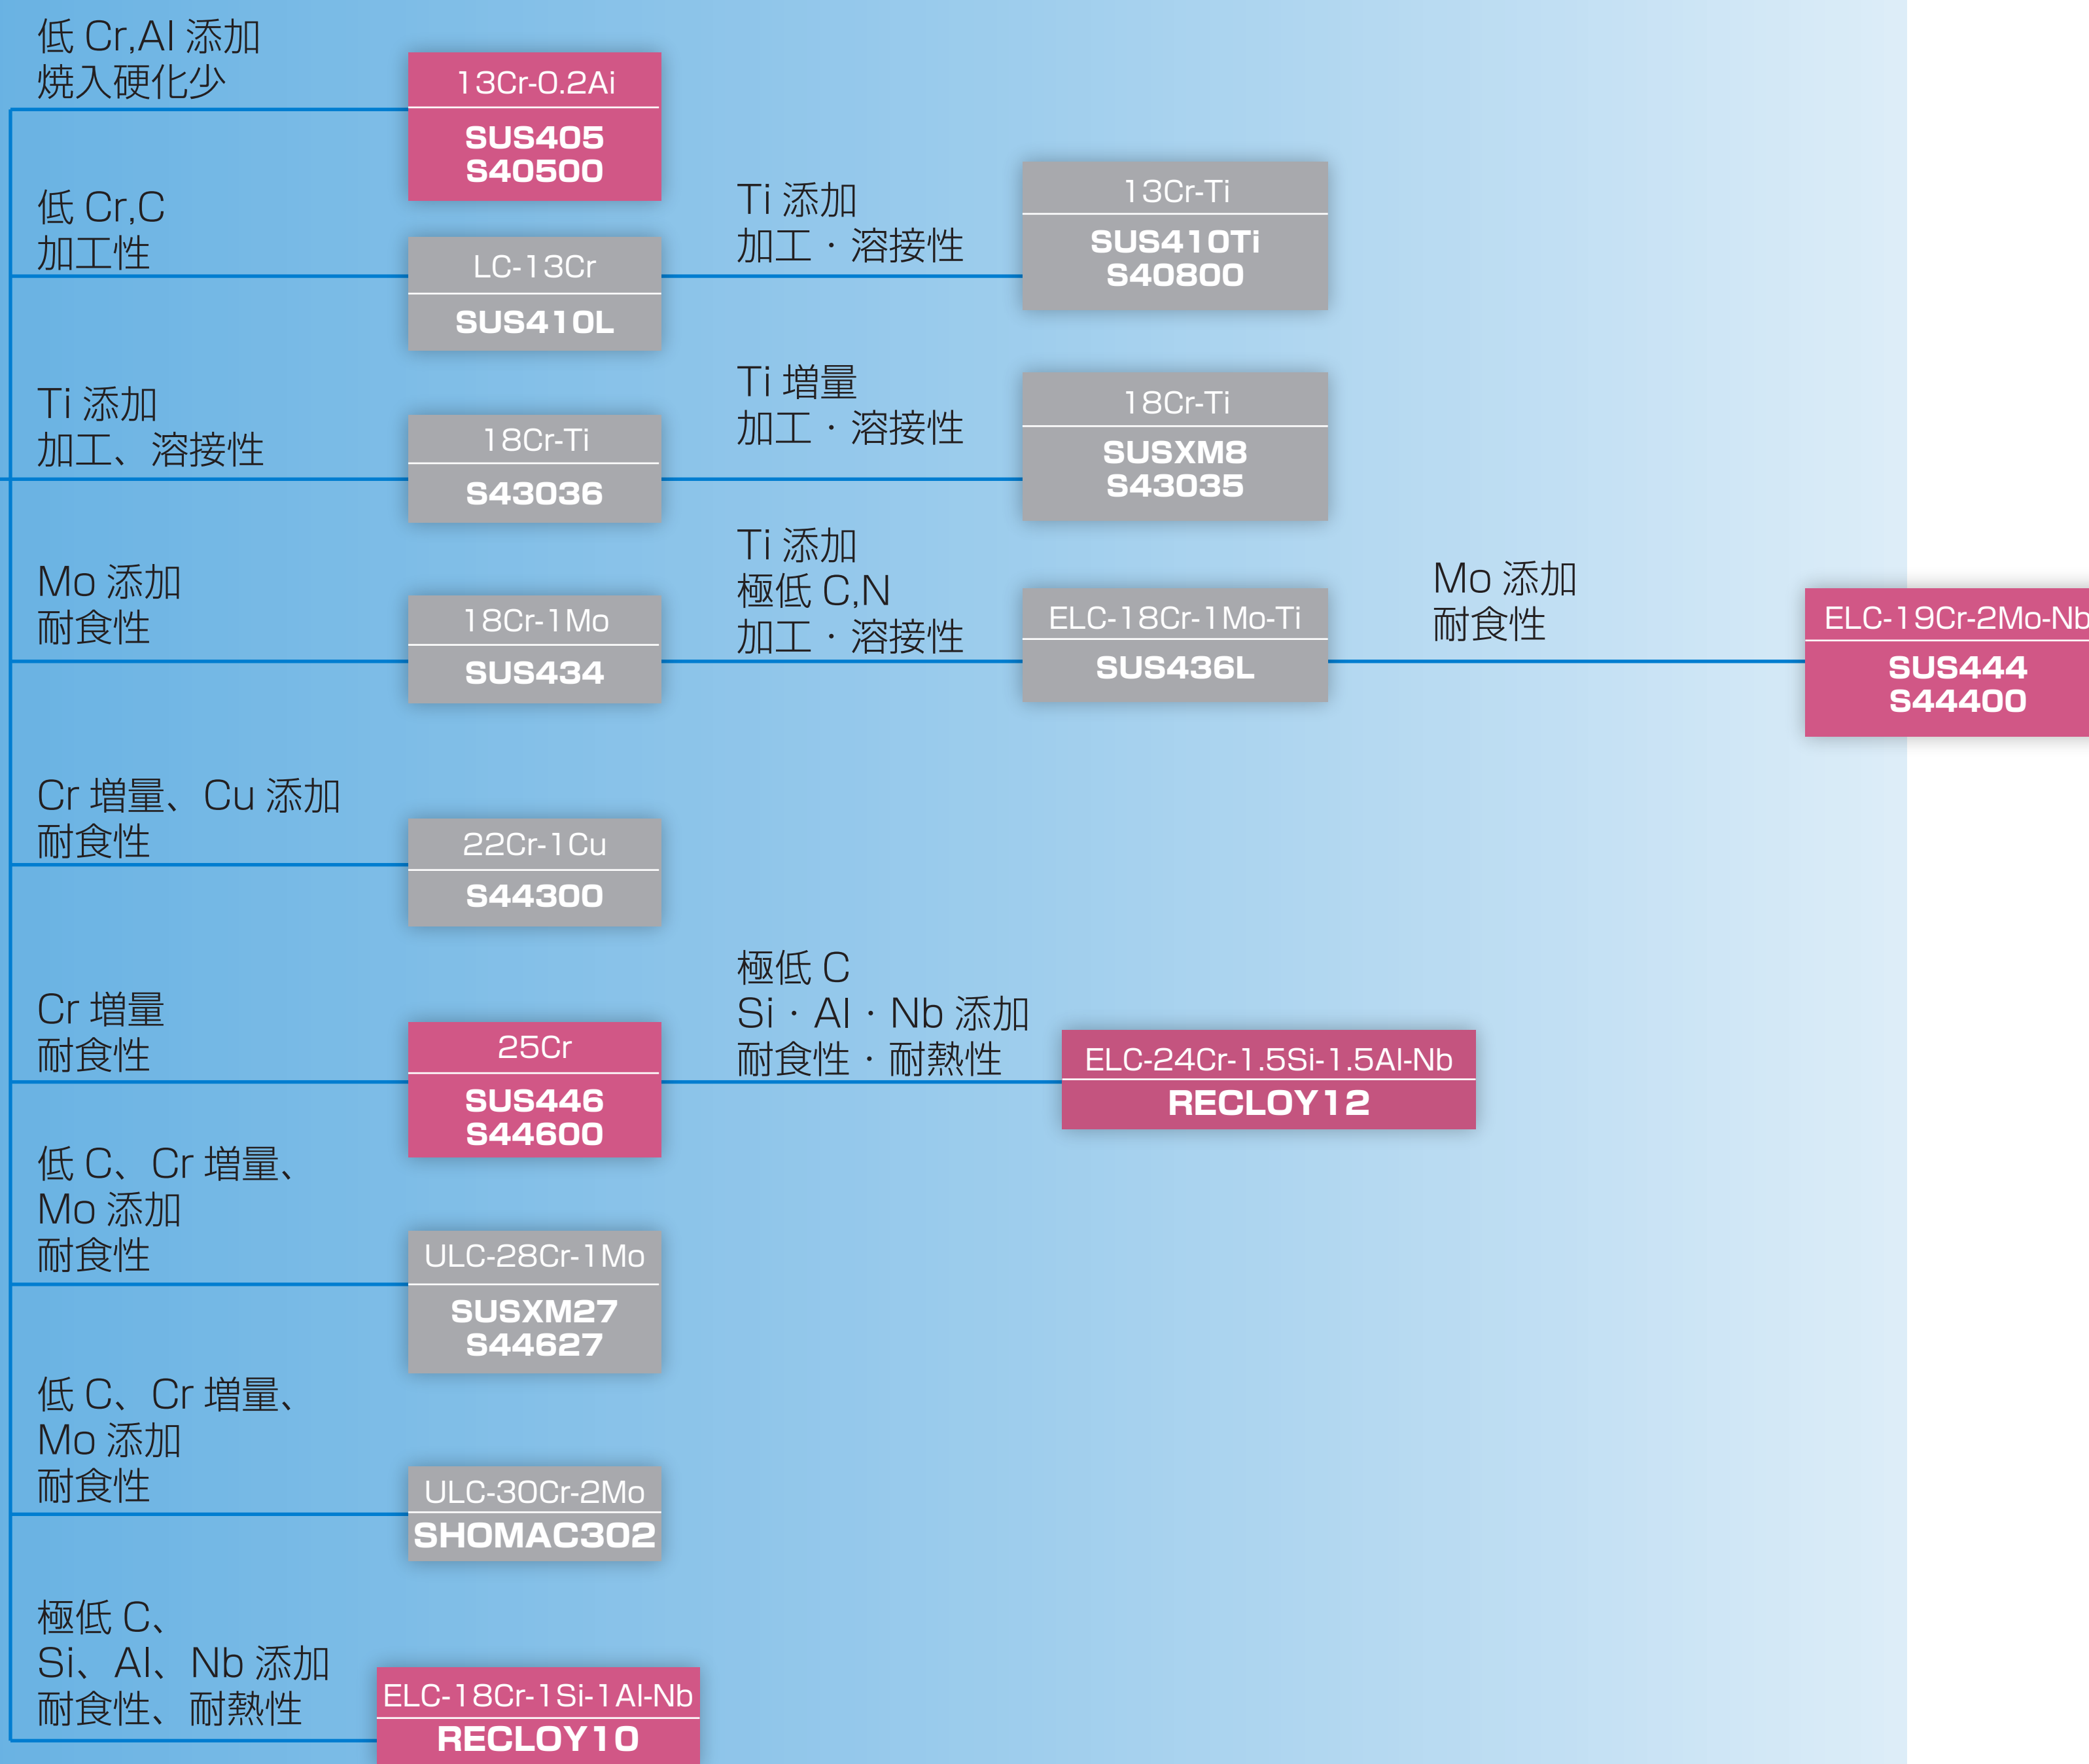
低 Cr,Al 添加
焼入硬化少

13Cr-0.2Ai
SUS405
S40500

低 Cr,C
加工性

LC-13Cr
SUS410L

Ti 添加
加工・溶接性

13Cr-Ti
SUS410Ti
S40800

Ti 添加
加工、溶接性

18Cr-Ti
S43036

Ti 増量
加工・溶接性

18Cr-Ti
SUSXM8
S43035

Mo 添加
耐食性

18Cr-1Mo
SUS434

Ti 添加
極低 C,N
加工・溶接性

ELC-18Cr-1Mo-Ti
SUS436L

Mo 添加
耐食性

ELC-19Cr-2Mo-Nb
SUS444
S44400

Cr 増量、Cu 添加
耐食性

22Cr-1Cu
S44300

Cr 増量
耐食性

25Cr
SUS446
S44600

極低 C
Si・Al・Nb 添加
耐食性・耐熱性

ELC-24Cr-1.5Si-1.5Al-Nb
RECLOY12

低 C、Cr 増量、
Mo 添加
耐食性

ULC-28Cr-1Mo
SUSXM27
S44627

低 C、Cr 増量、
Mo 添加
耐食性

ULC-30Cr-2Mo
SHOMAC302

極低 C、
Si、Al、Nb 添加
耐食性、耐熱性

ELC-18Cr-1Si-1Al-Nb
RECLOY10